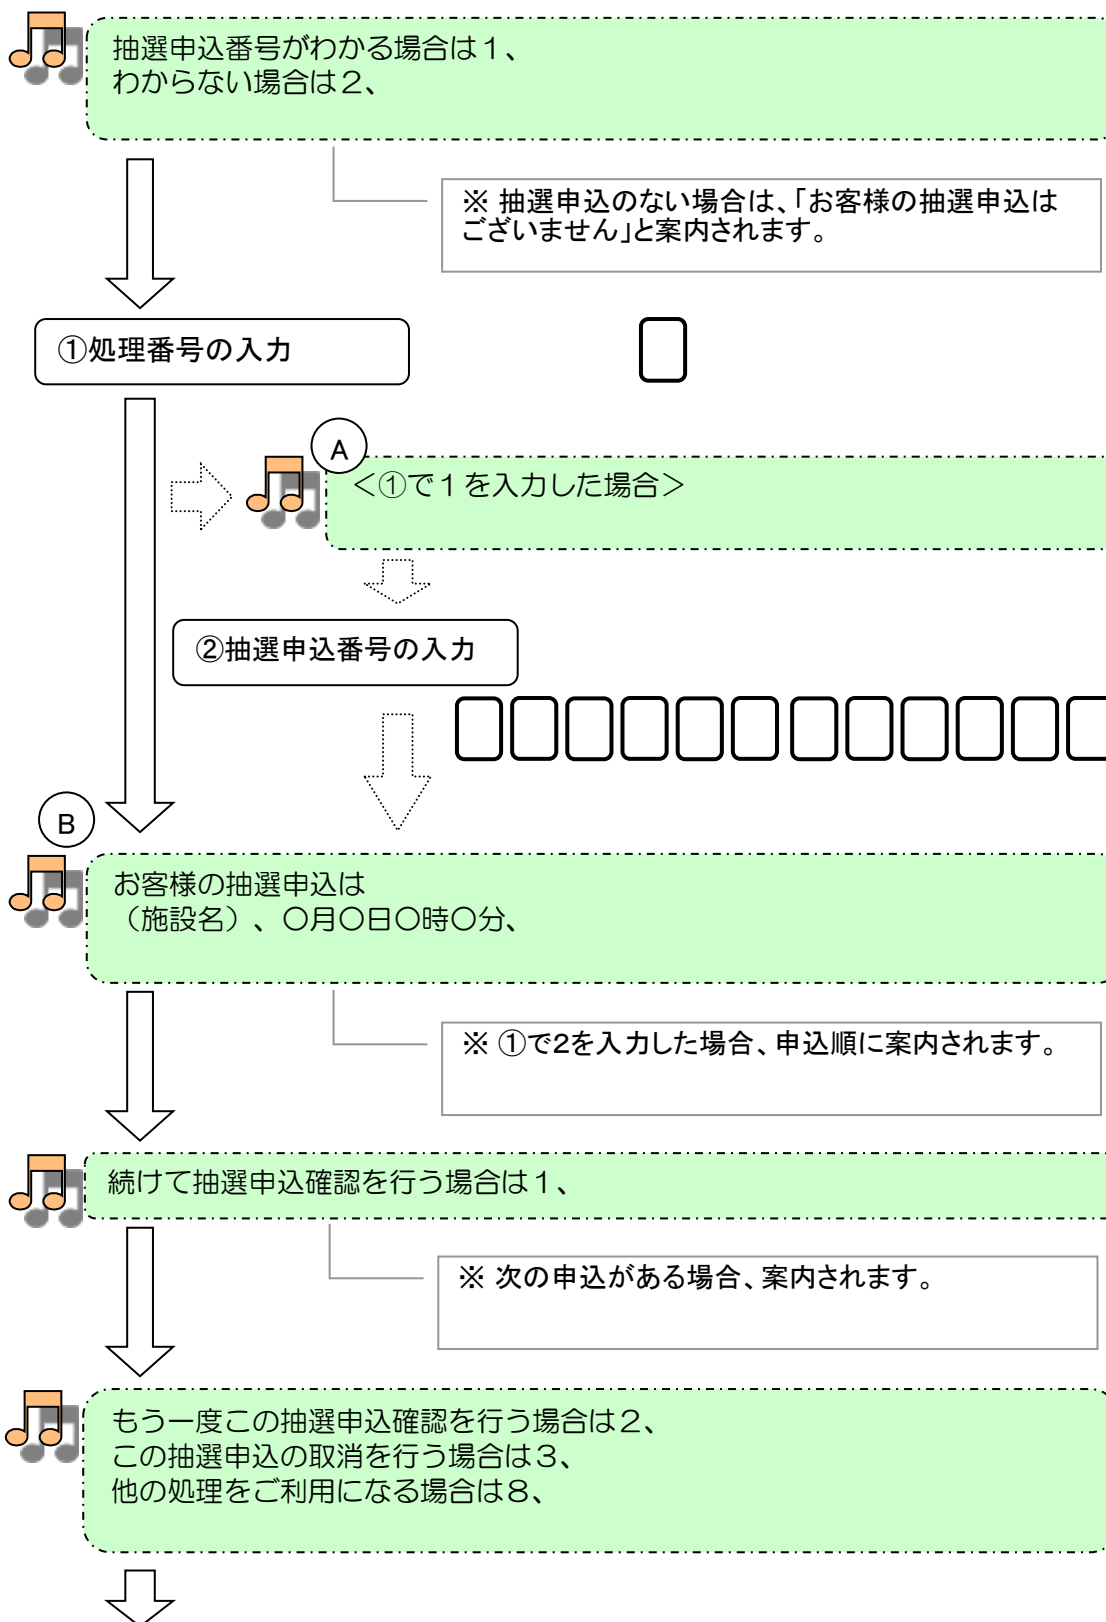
抽選申込番号がわかる場合は１、
わからない場合は２、

※ 抽選申込のない場合は､｢お客様の抽選申込はございません｣と案内されます。

①処理番号の入力

A

<①で１を入力した場合>

②抽選申込番号の入力

B

お客様の抽選申込は
（施設名）、〇月〇日〇時〇分、

※ ①で2を入力した場合、申込順に案内されます。

続けて抽選申込確認を行う場合は１、

※ 次の申込がある場合、案内されます。

もう一度この抽選申込確認を行う場合は２、
この抽選申込の取消を行う場合は３、
他の処理をご利用になる場合は８、